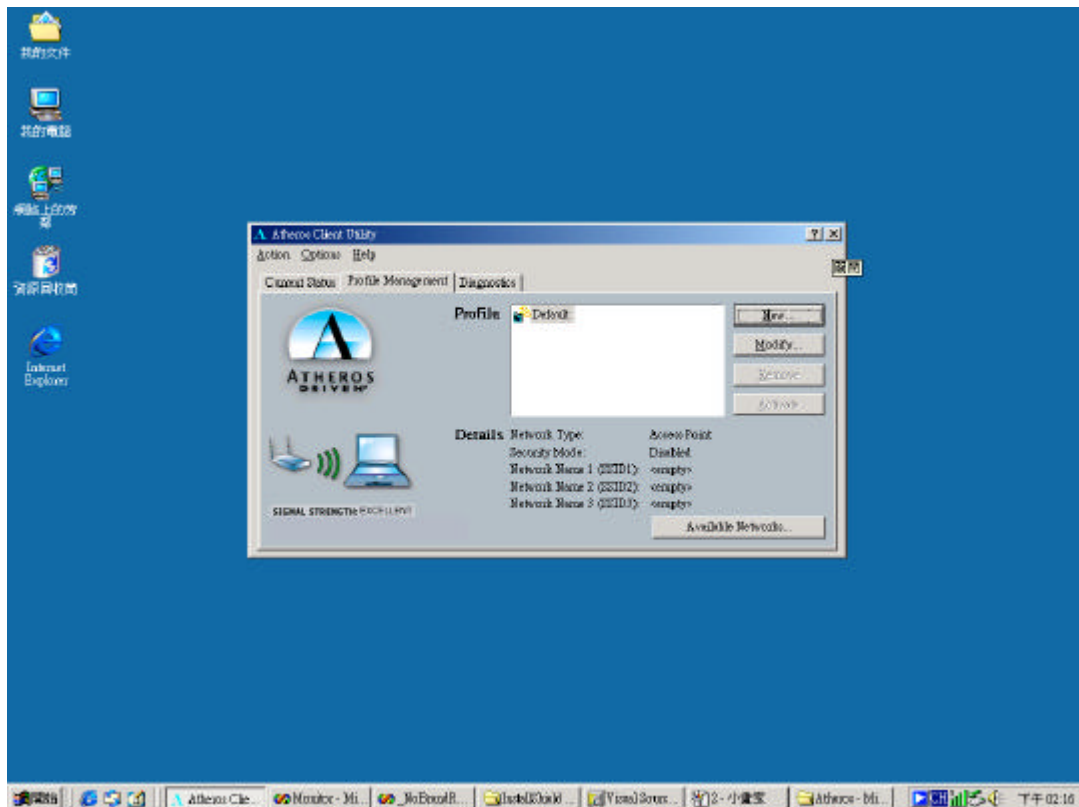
我的文件

我的電腦

網路上的芳鄰

資源回收筒

Internet Explorer

Atheros Client Utility

? ×

Action Options Help

關閉

Current Status | Profile Management | Diagnostics

ATHEROS DRIVEN

Profile

Default

New...

Modify...

Remove

Activate

Details

Network Type: Access Point

Security Mode: Disabled

Network Name 1 (SSID1): <empty>

Network Name 2 (SSID2): <empty>

Network Name 3 (SSID3): <empty>

SIGNAL STRENGTH: EXCELLENT

Available Networks...

開始 | Atheros Clie... | Monitor - Mi... | NoBrandR... | InstallShield ... | Visual Sourc... | 2 - 小畫家 | Atheros - Mi... | CH | 下午 02:16